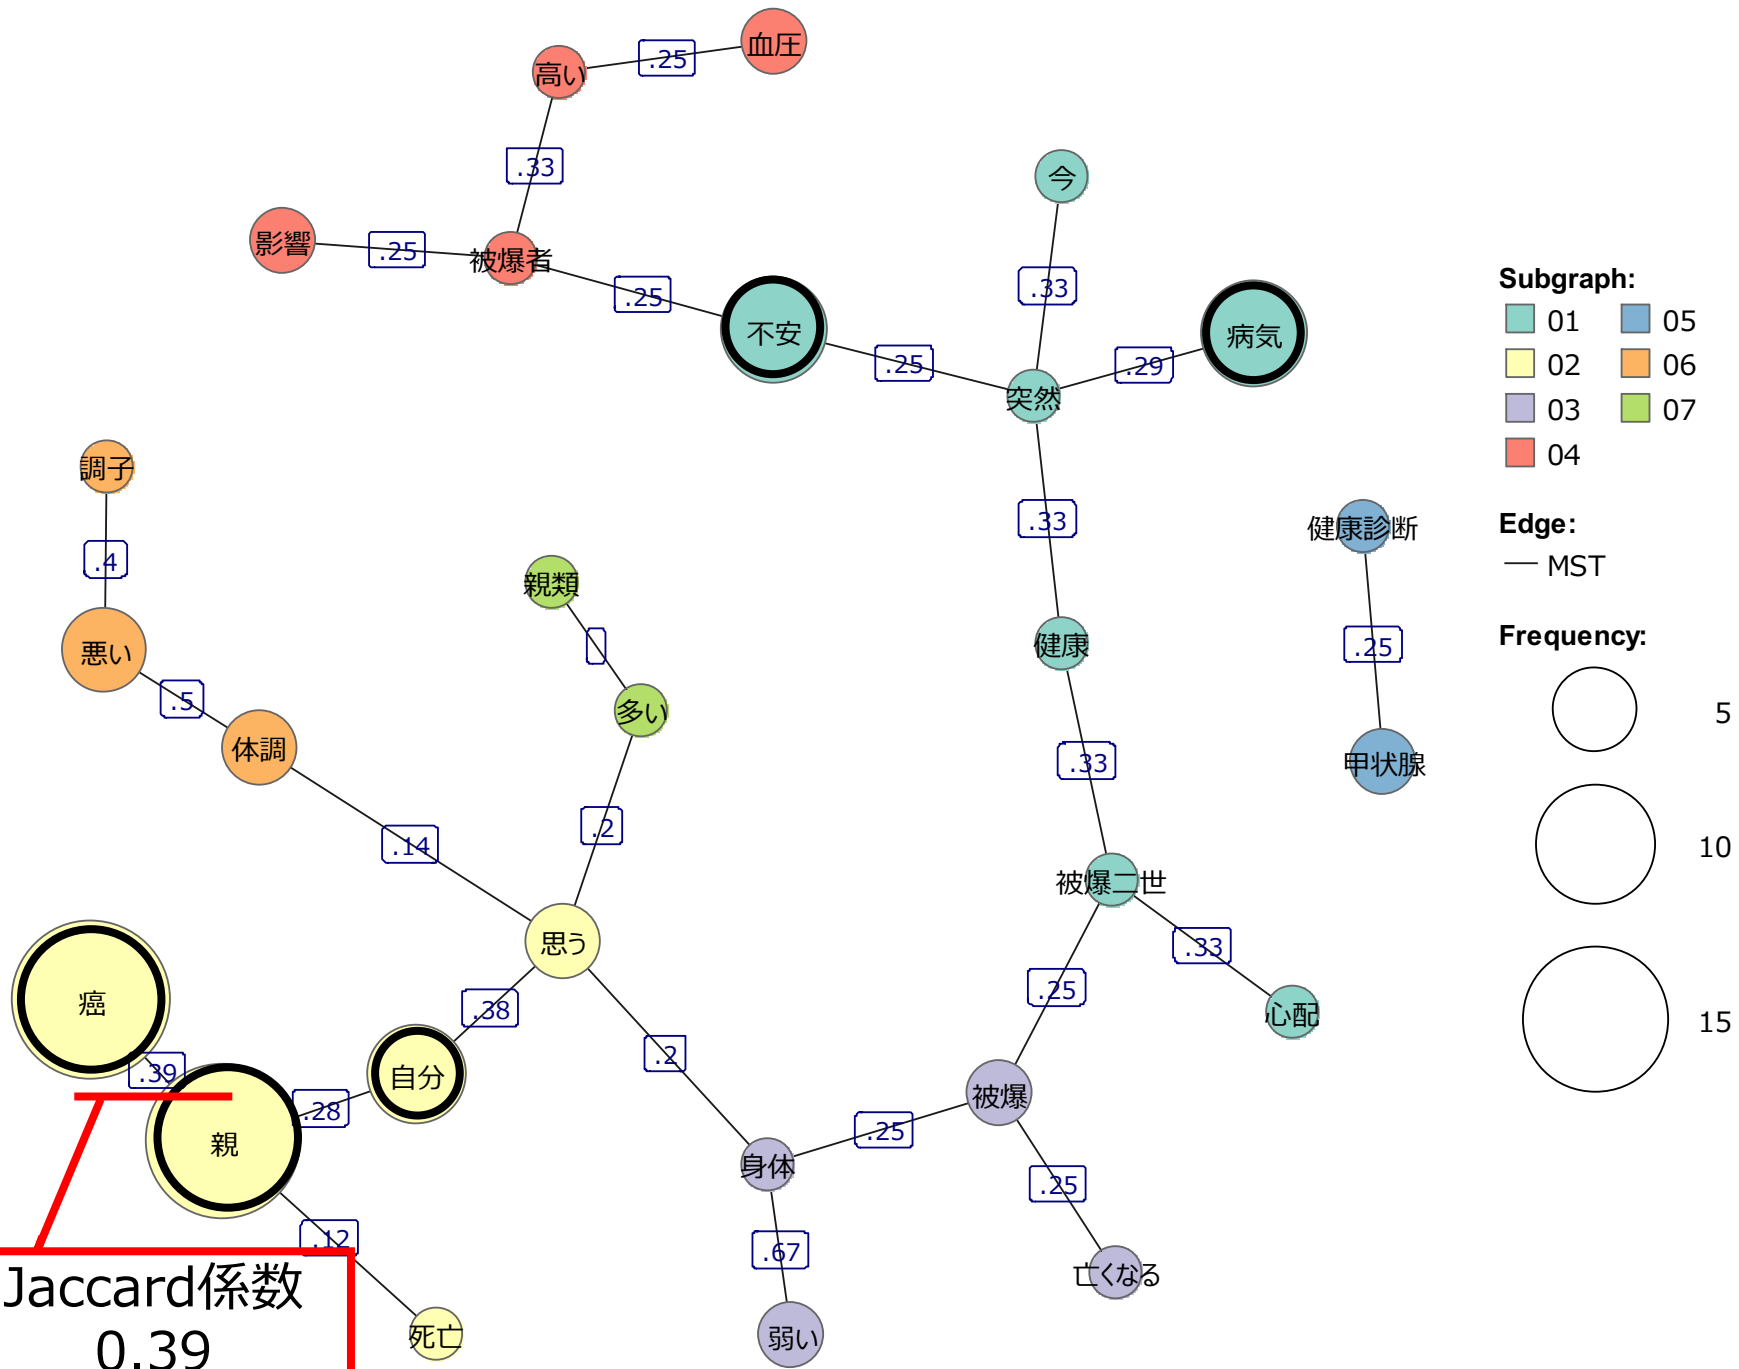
血圧
.25
高い
.33
影響
.25
被爆者
.25
不安
.25
今
.33
突然
.29
病気
.33
健康
.33
被爆二世
.33
心配
.25
被爆
.25
身体
.25
亡くなる
.67
弱い
調子
.4
悪い
.5
体調
.14
思う
親類
多い
.2
.38
.2
自分
.28
親
.39
癌
.12
死亡
健康診断
.25
甲状腺

Subgraph:
01
02
03
04
05
06
07

Edge:
MST

Frequency:
5
10
15

Jaccard係数
0.39